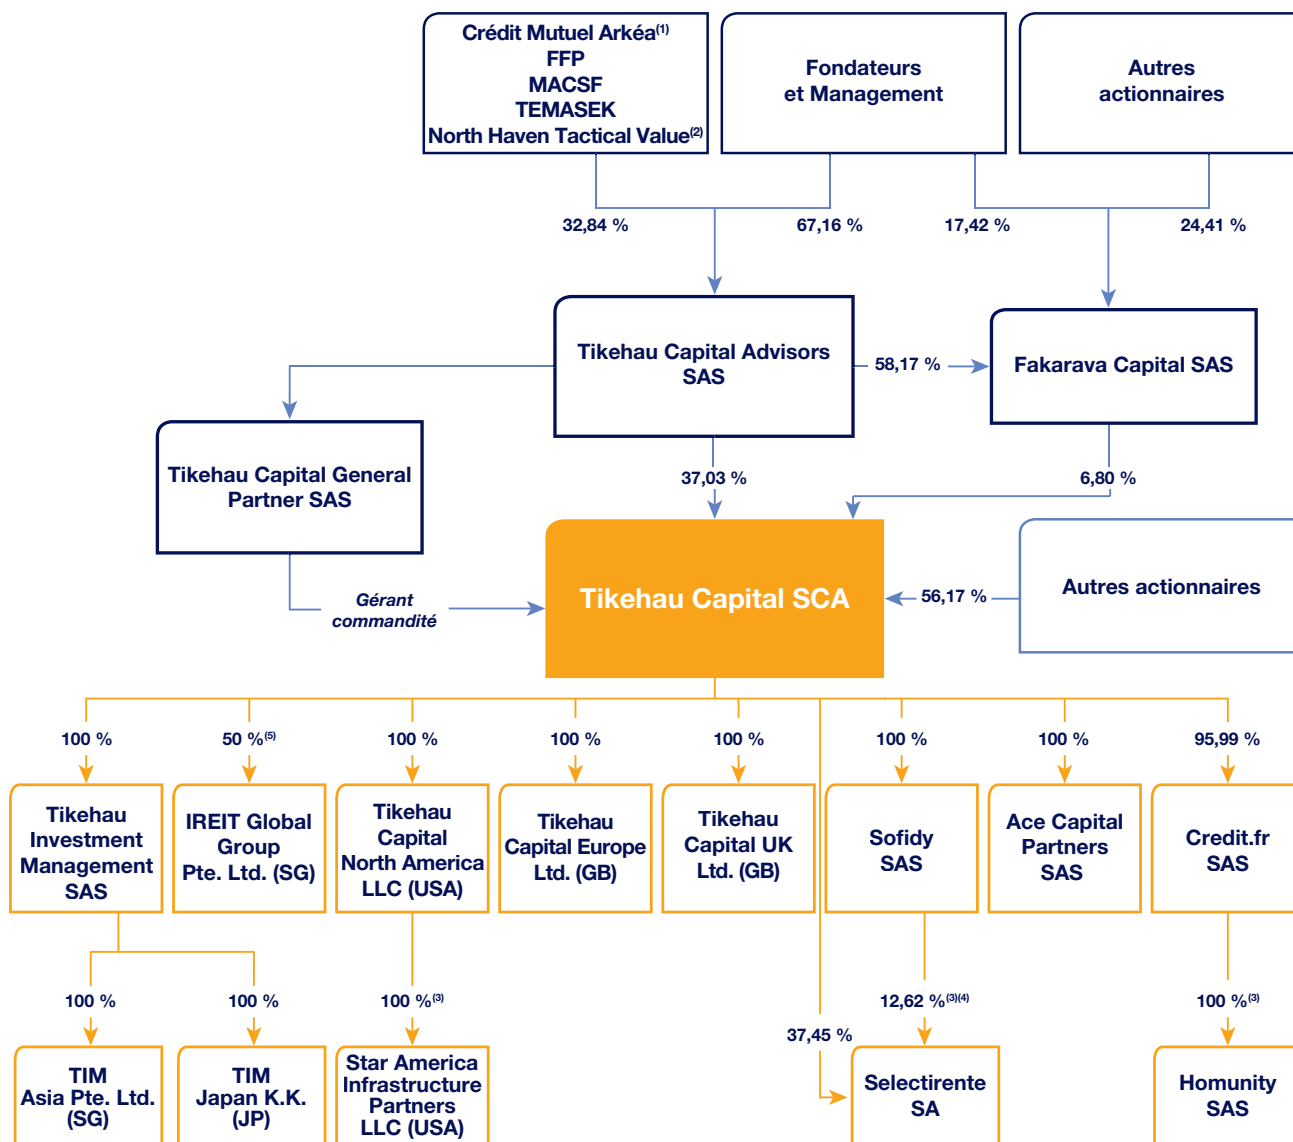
Crédit Mutuel Arkéa$^{(1)}$
FFP
MACSF
TEMASEK
North Haven Tactical Value$^{(2)}$

Fondateurs et Management

Autres actionnaires

32,84 %

67,16 %

17,42 %

24,41 %

Tikehau Capital Advisors SAS

58,17 %

Fakarava Capital SAS

Tikehau Capital General Partner SAS

37,03 %

6,80 %

Gérant commandité

Tikehau Capital SCA

56,17 %

Autres actionnaires

100 %

50 %$^{(5)}$

100 %

100 %

100 %

100 %

100 %

95,99 %

Tikehau Investment Management SAS

IREIT Global Group Pte. Ltd. (SG)

Tikehau Capital North America LLC (USA)

Tikehau Capital Europe Ltd. (GB)

Tikehau Capital UK Ltd. (GB)

Sofidy SAS

Ace Capital Partners SAS

Credit.fr SAS

100 %

100 %

100 %$^{(3)}$

12,62 %$^{(3)(4)}$

100 %$^{(3)}$

37,45 %

TIM Asia Pte. Ltd. (SG)

TIM Japan K.K. (JP)

Star America Infrastructure Partners LLC (USA)

Selectirente SA

Homunity SAS